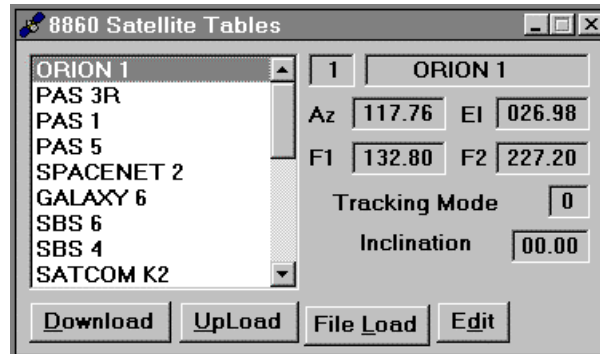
8860 Satellite Tables

ORION 1
PAS 3R
PAS 1
PAS 5
SPACENET 2
GALAXY 6
SBS 6
SBS 4
SATCOM K2

1 ORION 1

Az 117.76 El 026.98

F1 132.80 F2 227.20

Tracking Mode 0

Inclination 00.00

Download UpLoad File Load Edit